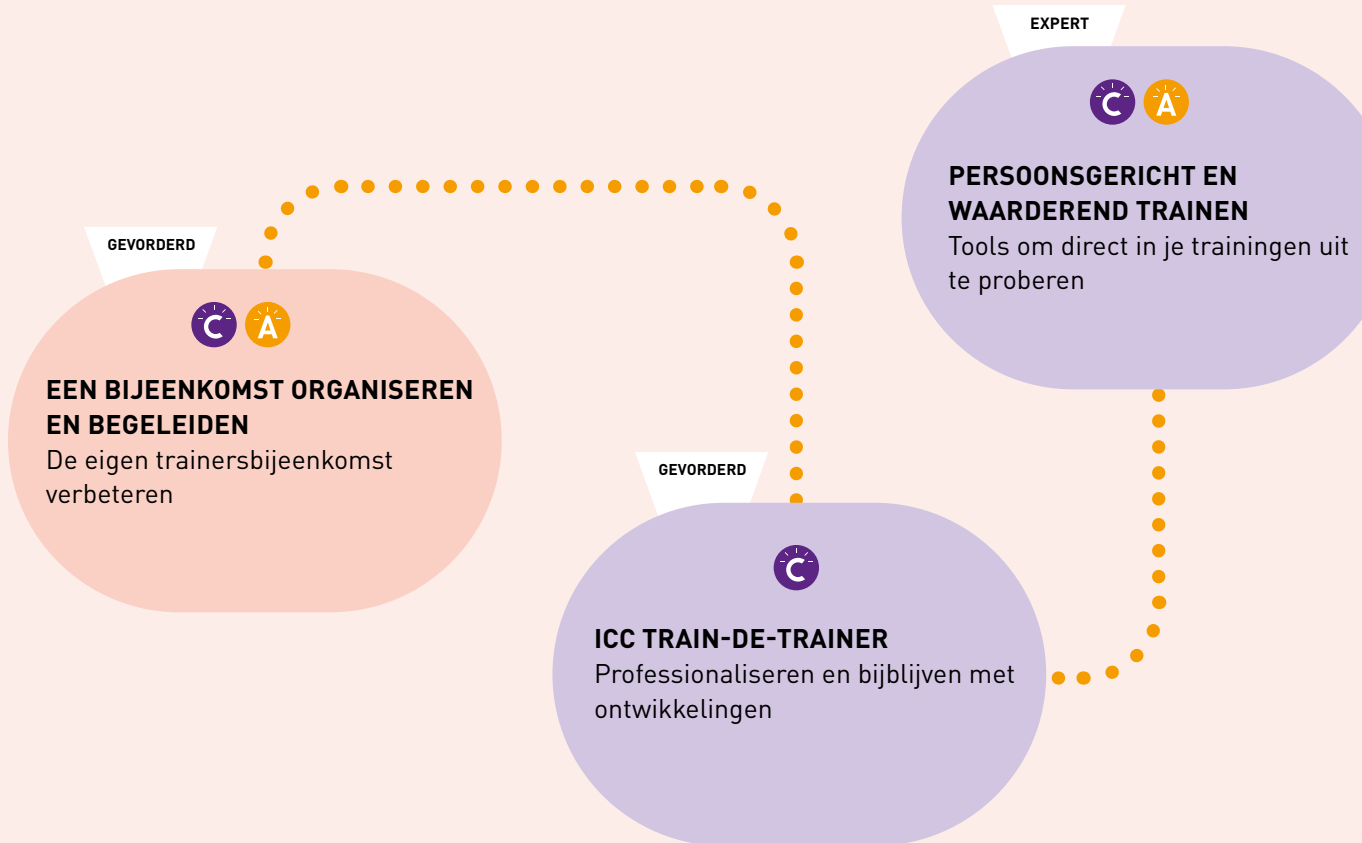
GEVORDERD

C A

EEN BIJEENKOMST ORGANISEREN EN BEGELEIDEN
De eigen trainersbijeenkomst verbeteren

GEVORDERD

C

ICC TRAIN-DE-TRAINER
Professionaliseren en bijblijven met ontwikkelingen

EXPERT

C A

PERSOONSGERICHT EN WAARDEREND TRAINEN
Tools om direct in je trainingen uit te proberen